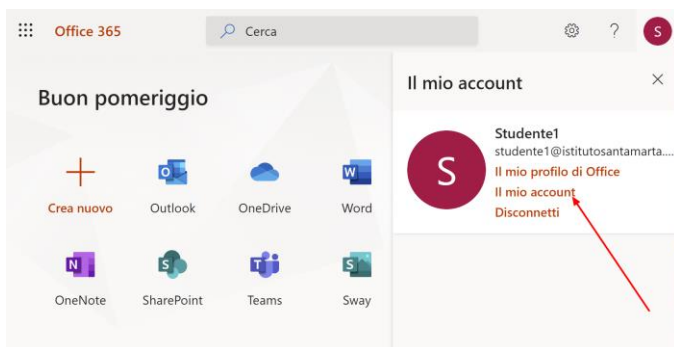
Office 365
Cerca
?
S

Buon pomeriggio

Crea nuovo
Outlook
OneDrive
Word
OneNote
SharePoint
Teams
Sway

Il mio account
×
S
Studente1
studente1@istitutosantamarta....
Il mio profilo di Office
Il mio account
Disconnetti